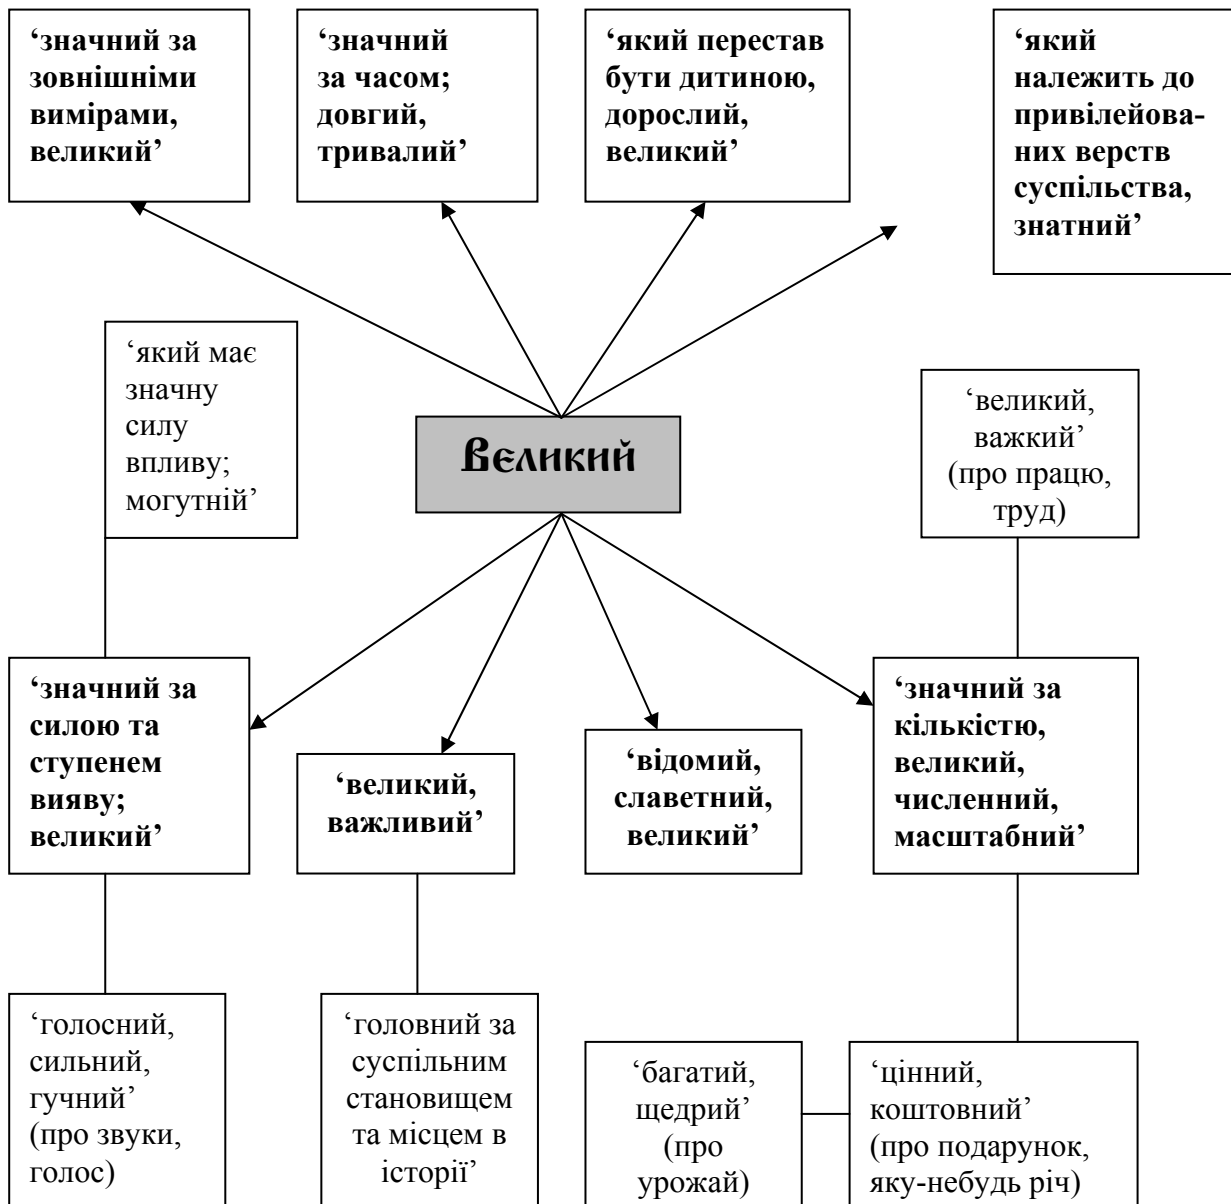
‘значний за зовнішніми вимірами, великий’

‘значний за часом; довгий, тривалий’

‘який перестав бути дитиною, дорослий, великий’

‘який належить до привілейованих верств суспільства, знатний’

‘який має значну силу впливу; могутній’

великий

‘великий, важкий’ (про працю, труд)

‘значний за силою та ступенем вияву; великий’

‘великий, важливий’

‘відомий, славетний, великий’

‘значний за кількістю, великий, численний, масштабний’

‘голосний, сильний, гучний’ (про звуки, голос)

‘головний за суспільним становищем та місцем в історії’

‘багатий, щедрий’ (про урожай)

‘цінний, коштовний’ (про подарунок, яку-небудь річ)